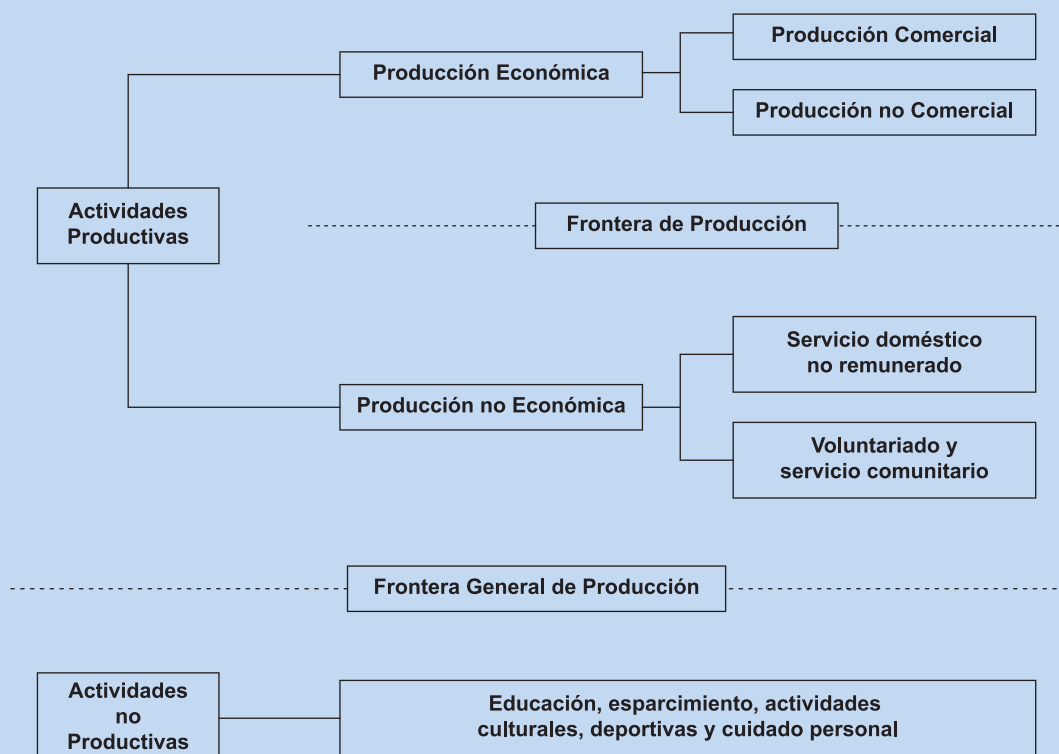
Producción Comercial

Producción Económica

Producción no Comercial

Actividades Productivas

Frontera de Producción

Servicio doméstico no remunerado

Producción no Económica

Voluntariado y servicio comunitario

Frontera General de Producción

Actividades no Productivas

Educación, esparcimiento, actividades culturales, deportivas y cuidado personal